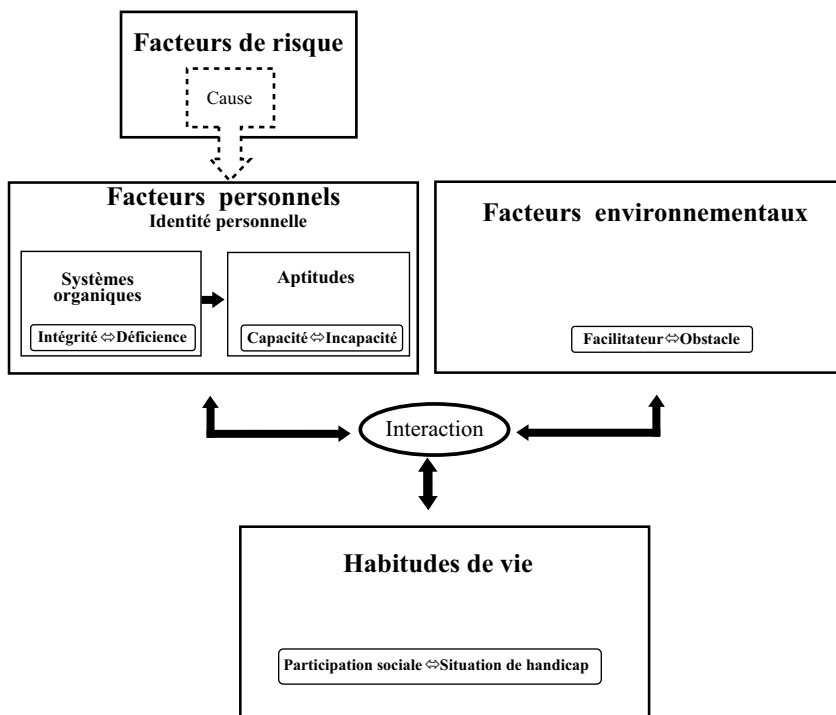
Facteurs de risque

Cause

Facteurs personnels
Identité personnelle

Systèmes organiques

Intégrité ⇔ Déficience

Aptitudes

Capacité ⇔ Incapacité

Facteurs environnementaux

Facilitateur ⇔ Obstacle

Interaction

Habitudes de vie

Participation sociale ⇔ Situation de handicap